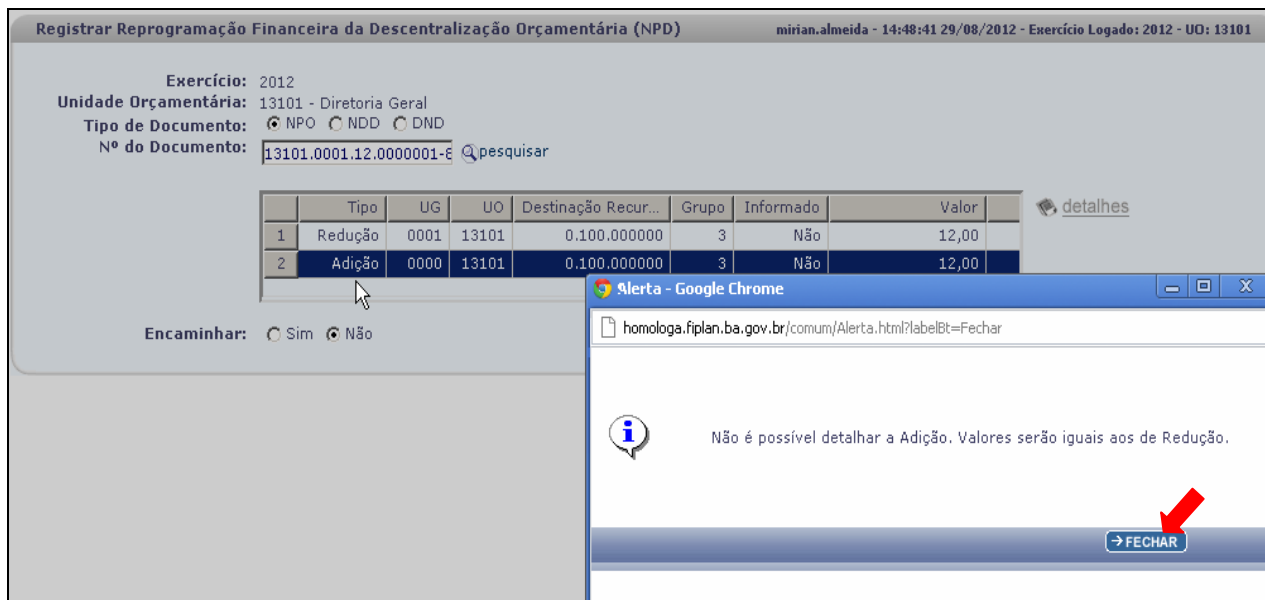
Registrar Reprogramação Financeira da Descentralização Orçamentária (NPD)

mirian.almeida - 14:48:41 29/08/2012 - Exercício Logado: 2012 - UO: 13101

Exercício: 2012
Unidade Orçamentária: 13101 - Diretoria Geral
Tipo de Documento: NPO NDD DND
Nº do Documento: 13101.0001.12.0000001-8 pesquisar

| | Tipo | UG | UO | Destinação Recur... | Grupo | Informado | Valor |
|---|---|---|---|---|---|---|---|
| 1 | Redução | 0001 | 13101 | 0.100.000000 | 3 | Não | 12,00 |
| 2 | Adição | 0000 | 13101 | 0.100.000000 | 3 | Não | 12,00 |

detalhes

Encaminhar: Sim Não

Alerta - Google Chrome

homologa.fiplan.ba.gov.br/comum/Alerta.html?labelBt=Fechar

Não é possível detalhar a Adição. Valores serão iguais aos de Redução.

→FECHAR